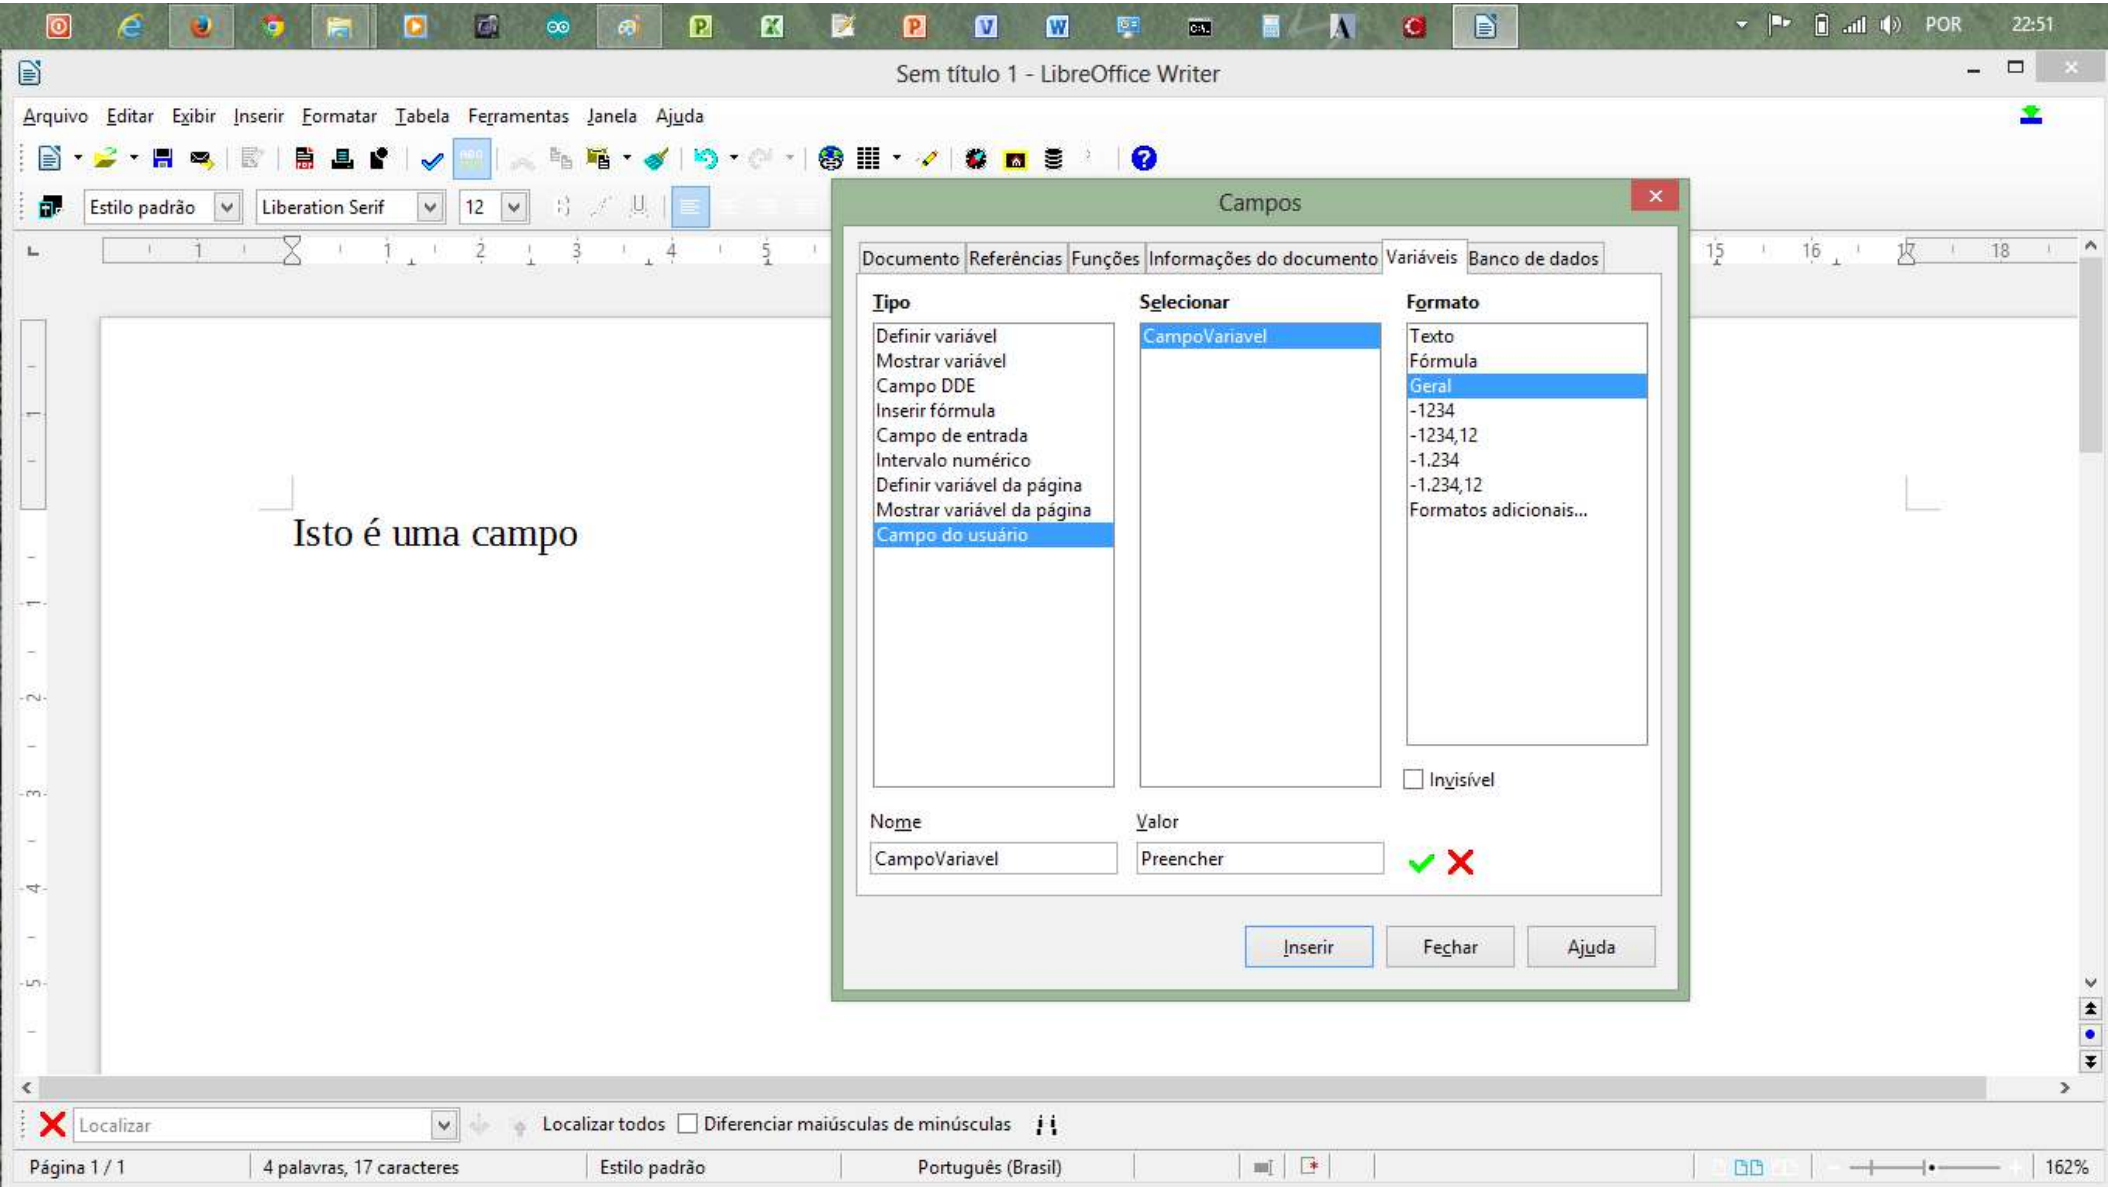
POR 22:51

Sem título 1 - LibreOffice Writer

Arquivo Editar Exibir Inserir Formatar Tabela Ferramentas Janela Ajuda

Estilo padrão Liberation Serif 12

Isto é uma campo

Campos

Documento Referências Funções Informações do documento Variáveis Banco de dados

Tipo
Definir variável
Mostrar variável
Campo DDE
Inserir fórmula
Campo de entrada
Intervalo numérico
Definir variável da página
Mostrar variável da página
Campo do usuário

Selecionar
CampoVariavel

Formato
Texto
Fórmula
Geral
-1234
-1234,12
-1.234
-1.234,12
Formatos adicionais...

Invisível

Nome
CampoVariavel

Valor
Preencher

Inserir Fechar Ajuda

Localizar Localizar todos Diferenciar maiúsculas de minúsculas

Página 1 / 1 4 palavras, 17 caracteres Estilo padrão Português (Brasil) 162%